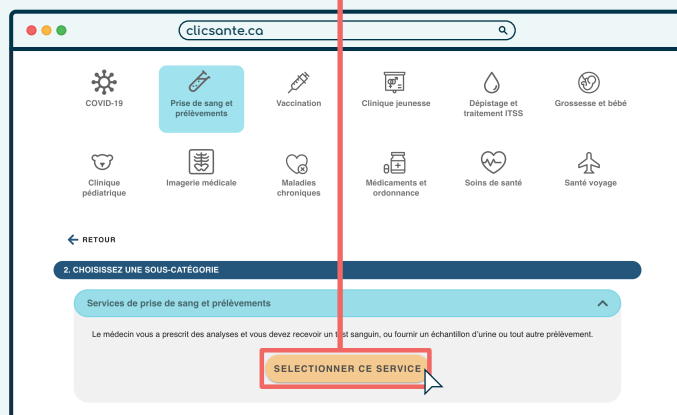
clicsante.ca

COVID-19

Prise de sang et prélèvements

Vaccination

Clinique jeunesse

Dépistage et traitement ITSS

Grossesse et bébé

Clinique pédiatrique

Imagerie médicale

Maladies chroniques

Médicaments et ordonnance

Soins de santé

Santé voyage

RETOUR

2. CHOISISSEZ UNE SOUS-CATÉGORIE

Services de prise de sang et prélèvements

Le médecin vous a prescrit des analyses et vous devez recevoir un test sanguin, ou fournir un échantillon d'urine ou tout autre prélèvement.

SELECTIONNER CE SERVICE